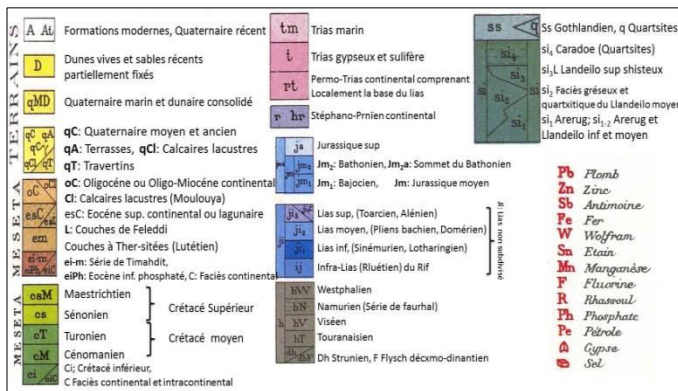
TERRAINS

A At Formations modernes, Quaternaire récent

D Dunes vives et sables récents partiellement fixés

qMD Quaternaire marin et dunaire consolidé

qC qA qCl qT

qC: Quaternaire moyen et ancien
qA: Terrasses, qCl: Calcaires lacustres
qT: Travertins

MESETA

oC Cl

oC: Oligocène ou Oligo-Miocène continental
Cl: Calcaires lacustres (Moulouya)

esC L

esC: Eocène sup. continental ou lagunaire
L: Couches de Feleddi

em Couches à Ther-sitées (Lutétien)

ei-m eiPh

ei-m: Série de Timahdit,
eiPh: Eocène inf. phosphaté, C: Faciès continental

MESETA

csM Maestrichtien
cs Sénonien
cT Turonien
cM Cénomanien
ci

Crétacé Supérieur

Crétacé moyen

Ci; Crétacé inférieur,
C Faciès continental et intracontinental

tm Trias marin

t Trias gypseux et sulifère

pt Permo-Trias continental comprenant Localement la base du lias

r hr Stéphano-Prnien continental

js Jurassique sup

Jm₂ Jm₂a Jm₁ Jm

Jm₂: Bathonien, Jm₂a: Sommet du Bathonien
Jm₁: Bajocien, Jm: Jurassique moyen

Ji₃ Ji₂ Ji₁ ij

Lias sup, (Toarcien, Alénien)
Lias moyen, (Pliens bachien, Doménien)
Lias inf, (Sinémurien, Lotharingien)
Infra-Lias (Rluétien) du Rif

Ji: Lias non subdivisé

hV Westphalien
hN Namurien (Série de faurhal)
hV Viséen
hT Touranaisien
Dh Strunien, F Flysch décxmo-dinantien

ss q Ss Gothlandien, q Quartsites

si₄ si₃ si₂ si₁

si₄ Caradoe (Quartsites)
si₃L Landeilo sup shisteux
si₂ Faciès gréseux et quartxitique du Llandeilo moyen
si₁ Arerug; si₁₋₂ Arerug et Llandeilo inf et moyen

Pb Plomb
Zn Zinc
Sb Antimoine
Fe Fer
W Wolfram
Sn Etain
Mn Manganèse
F Fluorine
R Rhassoul
Ph Phosphate
Pe Pétrole
Gypse
Sel